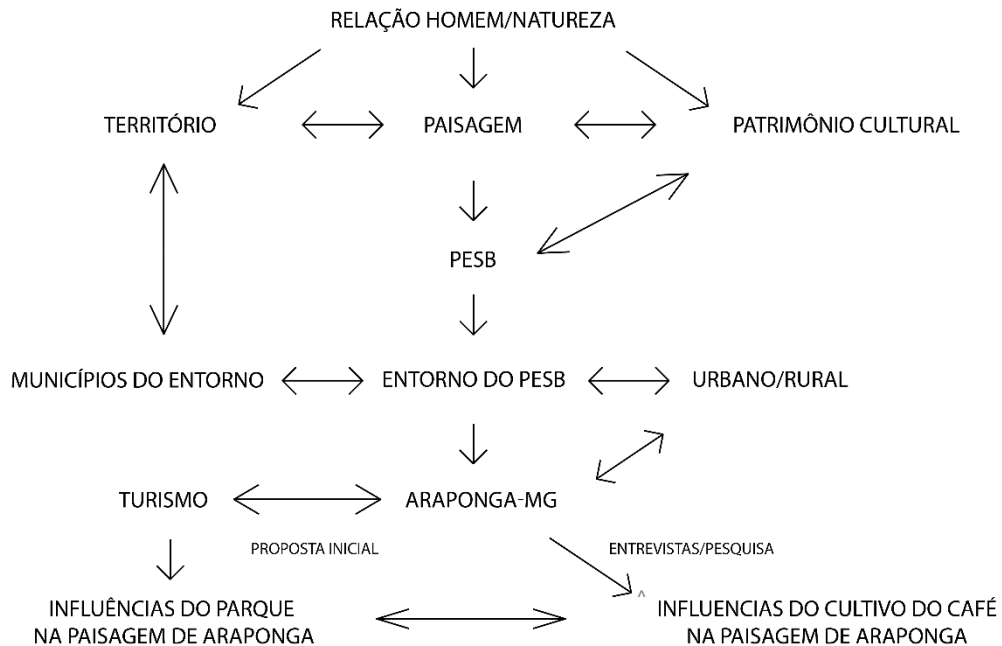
RELAÇÃO HOMEM/NATUREZA

TERRITÓRIO

PAISAGEM

PATRIMÔNIO CULTURAL

PESB

MUNICÍPIOS DO ENTORNO

ENTORNO DO PESB

URBANO/RURAL

TURISMO

ARAPONGA-MG

PROPOSTA INICIAL

ENTREVISTAS/PESQUISA

INFLUÊNCIAS DO PARQUE NA PAISAGEM DE ARAPONGA

INFLUENCIAS DO CULTIVO DO CAFÉ NA PAISAGEM DE ARAPONGA